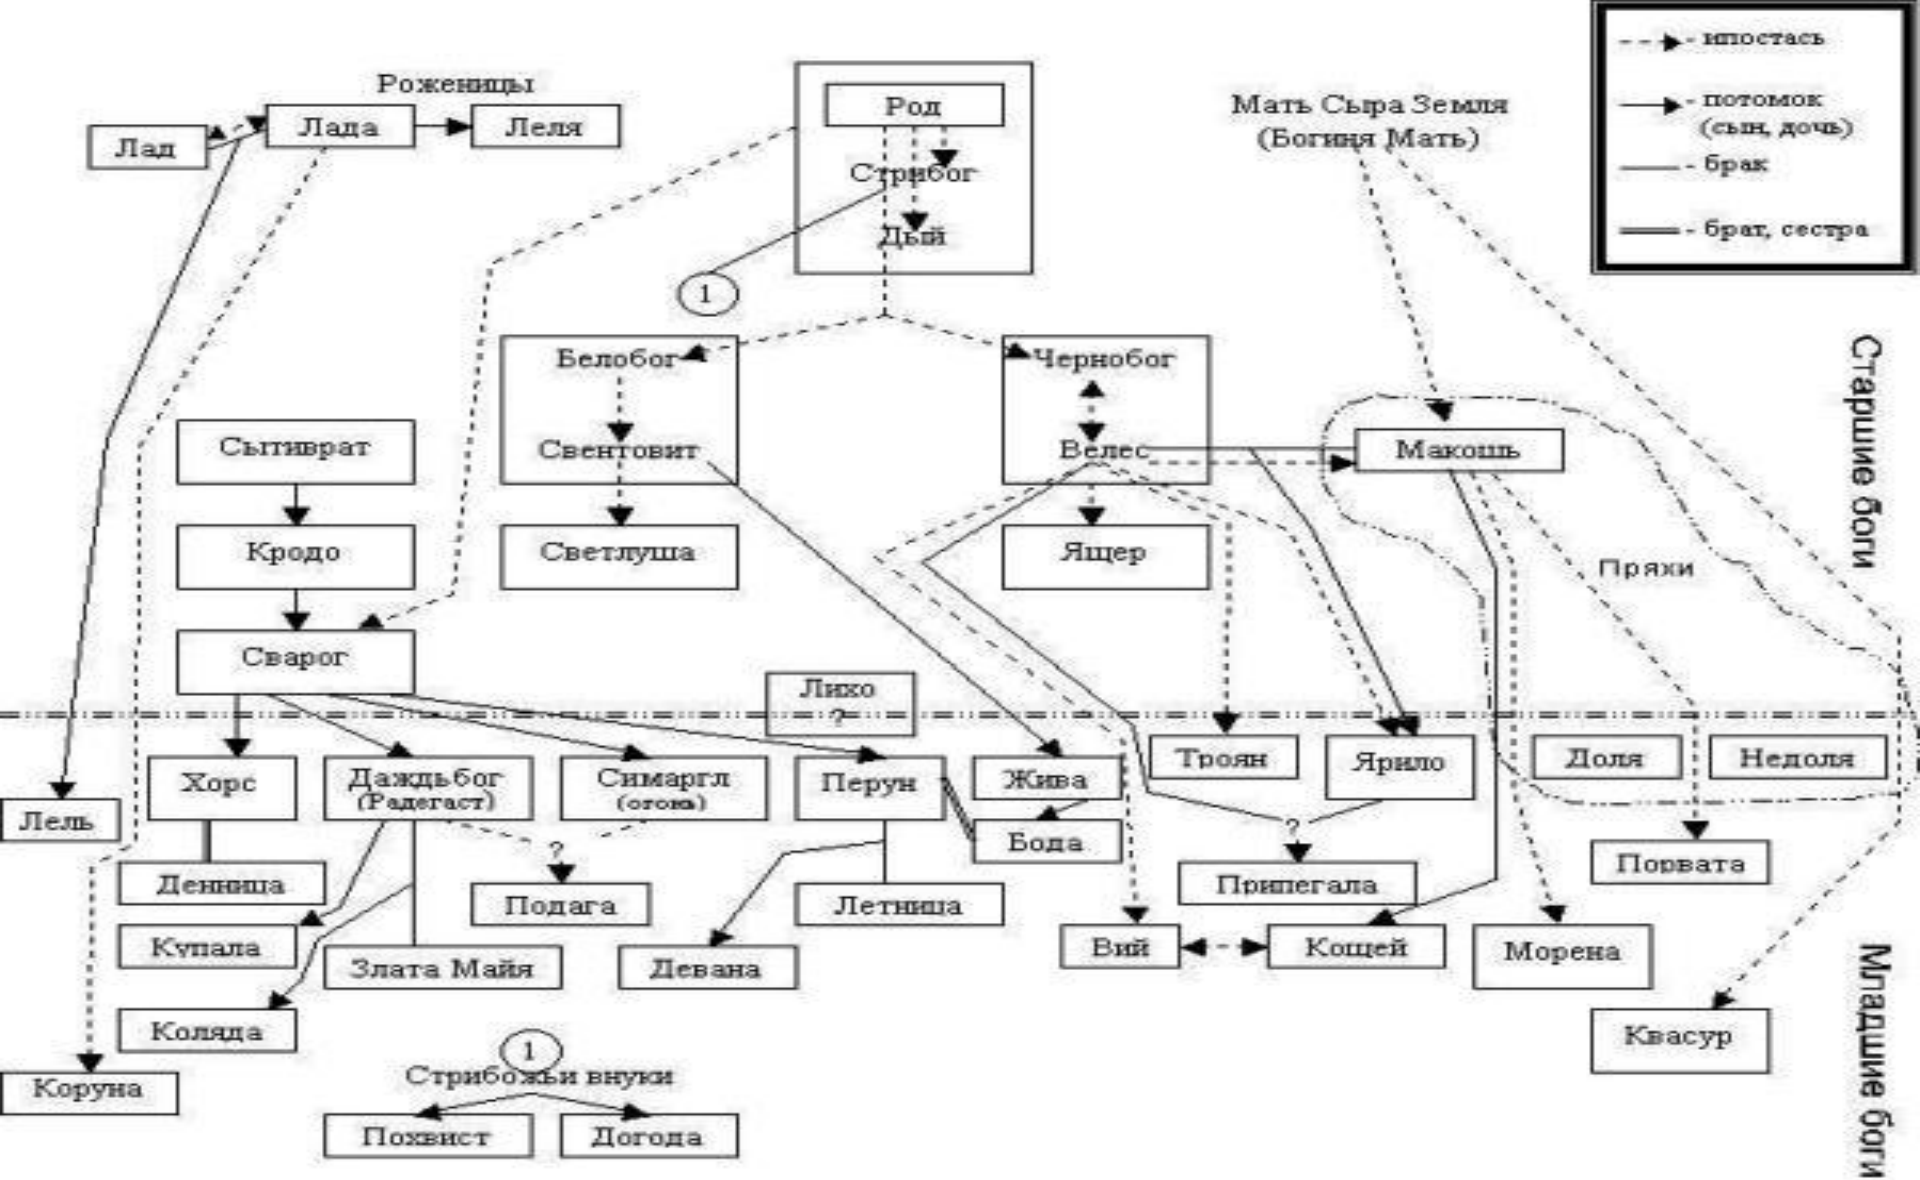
ипостась
потомок (сын, дочь)
брак
брат, сестра

Роженицы
Лад
Лада
Леля
Род
Стрибог
Дый
Мать Сыра Земля (Богиня Мать)
1
Белобог
Свентовит
Светлуша
Чернобог
Велес
Ящер
Макошь
Старшие боги
Сытиврат
Кродо
Сварог
Пряхи
Лихо ?
Хорс
Даждьбог (Радегаст)
Симаргл (огонь)
Перун
Жива
Троян
Ярило
Доля
Недоля
Лель
Бода
Денница
?
Подага
Летница
?
Припегала
Порвата
Купала
Злата Майя
Девана
Вий
Кощей
Морена
Коляда
Квасур
1
Стрибожьи внуки
Коруна
Похвист
Догода
Младшие боги